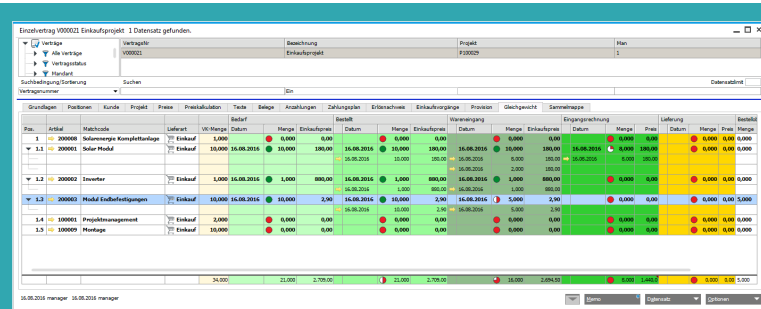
Einzelvertrag V000021 Einkaufsprojekt 1 Datensatz gefunden.

Verträge
Alle Verträge
Vertragsstatus
Mandant

| Vertragsnr | Bezeichnung | Projekt | Man |
|---|---|---|---|
| V000021 | Einkaufsprojekt | P100029 | 1 |

Suchbedingung/Sortierung
Suchen
Datensatzlimit
Vertragsnummer
Ein

Grundlagen | Positionen | Kunde | Projekt | Preise | Preiskalkulation | Texte | Belege | Anzahlungen | Zahlungsplan | Erlösnachweis | Einkaufsvorgänge | Provision | Gleichgewicht | Sammelmappe

| Pos. | Artikel | Matchcode | Lieferart | VK-Menge | Bedarf Datum | Menge | Einkaufspreis | Bestellt Datum | Menge | Einkaufspreis | Wareneingang Datum | Menge | Einkaufspreis | Eingangsrechnung Datum | Menge | Preis | Lieferung Datum | Menge | Preis | Bestellt |
|---|---|---|---|---|---|---|---|---|---|---|---|---|---|---|---|---|---|---|---|---|
| 1 | 200008 | Solarenergie Komplettanlage | Einkauf | 1,000 | | 0,000 | 0,00 | | 0,000 | 0,00 | | 0,000 | 0,00 | | 0,000 | 0,00 | | 0,000 | 0,00 | |
| 1.1 | 200001 | Solar Modul | Einkauf | 10,000 | 16.08.2016 | 10,000 | 180,00 | 16.08.2016 | 10,000 | 180,00 | 16.08.2016 | 10,000 | 180,00 | 16.08.2016 | 10,000 | 180,00 | | 0,000 | 0,00 | |
| | | | | | | | | 16.08.2016 | 10,000 | 180,00 | 16.08.2016 | 8,000 | 180,00 | 16.08.2016 | 8,000 | 180,00 | | | | |
| | | | | | | | | | | | 16.08.2016 | 2,000 | 180,00 | | | | | | | |
| 1.2 | 200002 | Inverter | Einkauf | 1,000 | 16.08.2016 | 1,000 | 880,00 | 16.08.2016 | 1,000 | 880,00 | 16.08.2016 | 1,000 | 880,00 | | 0,000 | 0,00 | | 0,000 | 0,00 | |
| | | | | | | | | 16.08.2016 | 1,000 | 880,00 | 16.08.2016 | 1,000 | 880,00 | | | | | | | |
| 1.3 | 200003 | Modul Endbefestigungen | Einkauf | 10,000 | 16.08.2016 | 10,000 | 2,90 | 16.08.2016 | 10,000 | 2,90 | 16.08.2016 | 5,000 | 2,90 | | 0,000 | 0,00 | | 0,000 | 0,00 | 5,000 |
| | | | | | | | | 16.08.2016 | 10,000 | 2,90 | 16.08.2016 | 5,000 | 2,90 | | | | | | | |
| 1.4 | 100001 | Projektmanagement | Einkauf | 2,000 | | 0,000 | 0,00 | | 0,000 | 0,00 | | 0,000 | 0,00 | | 0,000 | 0,00 | | 0,000 | 0,00 | |
| 1.5 | 100009 | Montage | Einkauf | 1,000 | | 0,000 | 0,00 | | 0,000 | 0,00 | | 0,000 | 0,00 | | 0,000 | 0,00 | | 0,000 | 0,00 | |
| | | | | 34,000 | | 21,000 | 2.709,00 | | 21,000 | 2.709,00 | | 16,000 | 2.694,50 | | 8,000 | 1.440,0 | | 0,000 | 0,00 | 5,000 |

16.08.2016 manager 16.08.2016 manager
Memo | Datensatz | Optionen